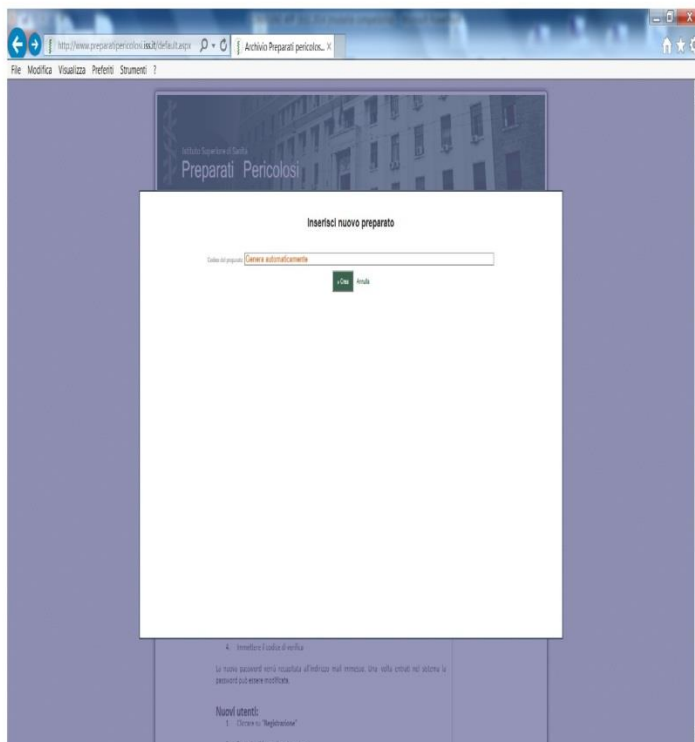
http://www.preparatipericolosi.iss.it/default.aspx
Archivio Preparati pericolos... ×

File Modifica Visualizza Preferiti Strumenti ?

Istituto Superiore di Sanità
Preparati Pericolosi

Inserisci nuovo preparato

Codice del preparato Genera automaticamente

» Crea Annulla

4. Immettere il codice di verifica

La nuova password verrà recapitata all'indirizzo mail immesso. Una volta entrati nel sistema la password può essere modificata.

Nuovi utenti:
1. Cliccare su "Registrazione"